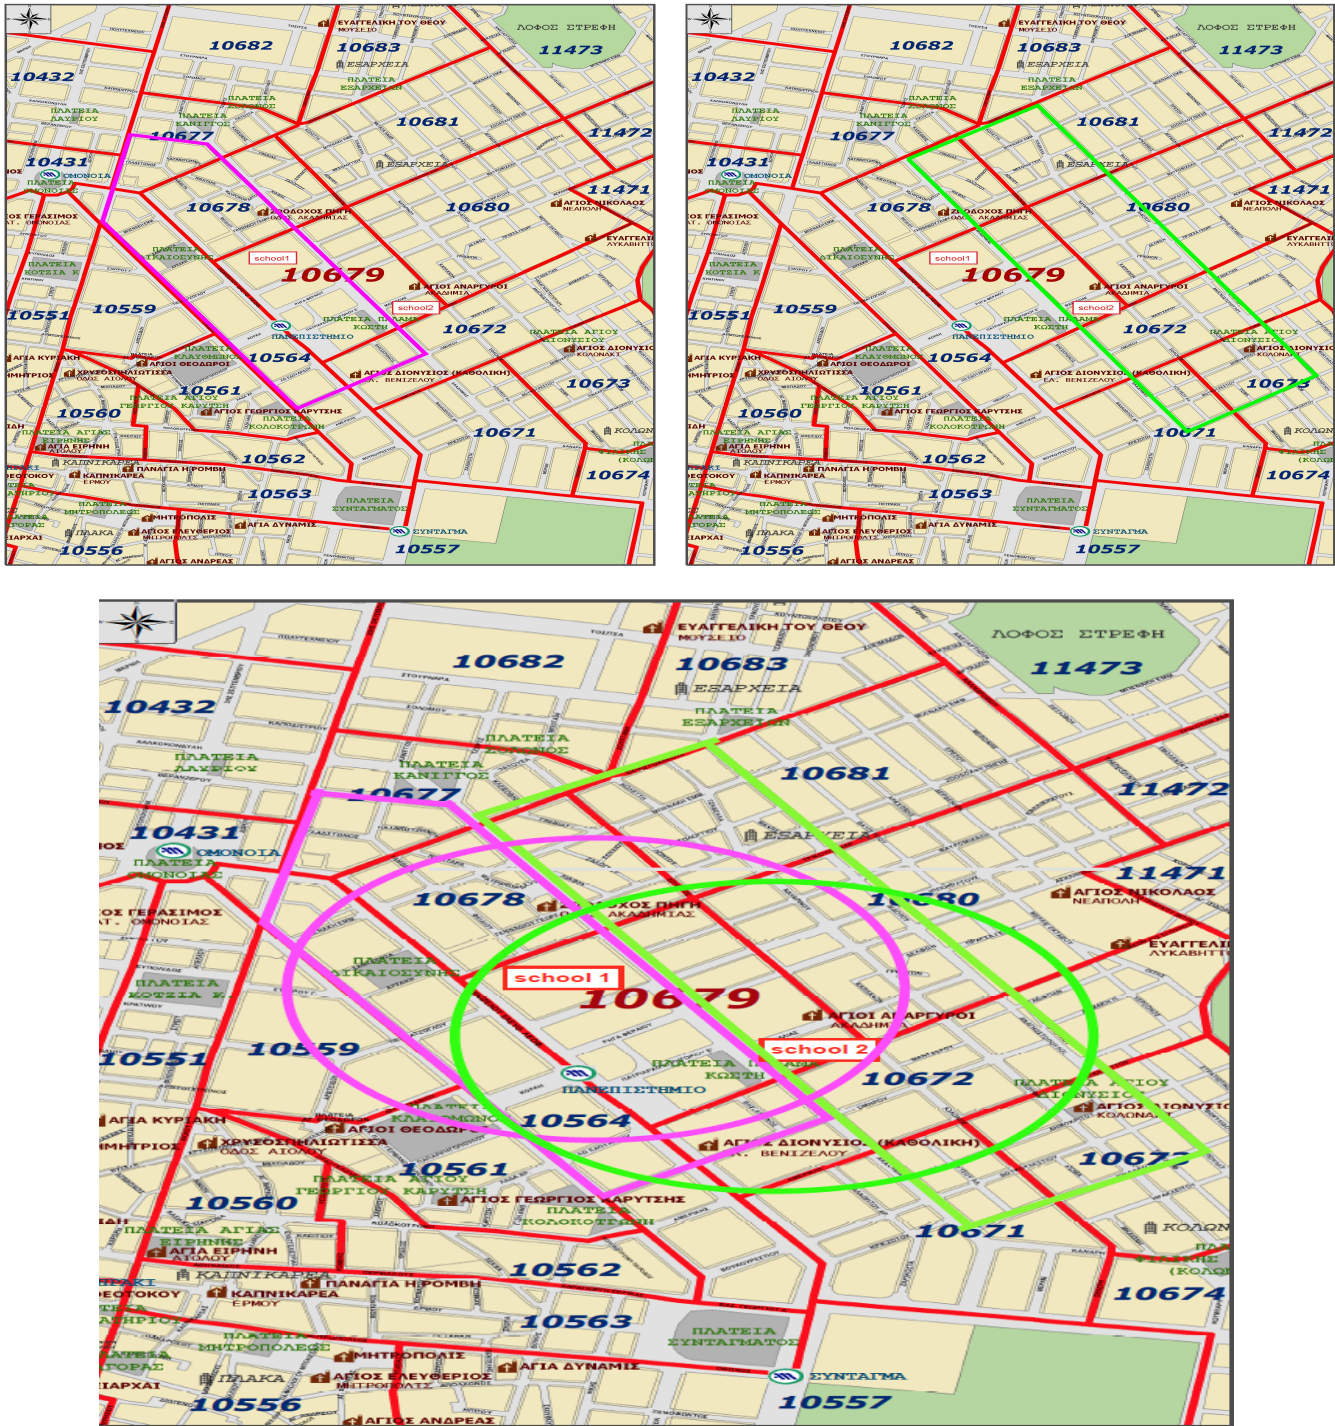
ΕΥΑΓΓΕΛΙΚΗ ΤΟΥ ΘΕΟΥ ΜΟΥΣΕΙΟ
ΛΟΦΟΣ ΣΤΡΕΦΗ
11473
10682
10683
ΕΞΑΡΧΕΙΑ
ΠΛΑΤΕΙΑ ΕΞΑΡΧΕΙΩΝ
10432
ΠΛΑΤΕΙΑ ΛΑΥΡΙΟΥ
ΠΛΑΤΕΙΑ ΚΑΝΙΓΓΟΣ
ΠΛΑΤΕΙΑ ΖΩΝΟΣ
10677
10681
11472
10431
ΟΜΟΝΟΙΑ
ΠΛΑΤΕΙΑ ΟΜΟΝΟΙΑΣ
ΕΞΑΡΧΕΙΑ
11471
ΟΣ ΓΕΡΑΣΙΜΟΣ
10678
ΖΩΟΔΟΧΟΣ ΠΗΓΗ ΑΚΑΔΗΜΙΑΣ
10680
ΑΓΙΟΣ ΝΙΚΟΛΑΟΣ ΝΕΑΠΟΛΗ
ΕΥΑΓΓΕΛΙ ΛΥΚΑΒΗΤΤ
ΠΛΑΤΕΙΑ ΔΙΚΑΙΟΣΥΝΗΣ
school1
10679
ΠΛΑΤΕΙΑ ΚΟΤΖΙΑ
ΑΓΙΟΙ ΑΝΑΡΓΥΡΟΙ ΑΚΑΔΗΜΙΑ
school2
10551
10559
ΠΛΑΤΕΙΑ ΚΩΣΤΗ
ΠΑΝΕΠΙΣΤΗΜΙΟ
10672
ΠΛΑΤΕΙΑ ΑΓΙΟΥ ΔΙΟΝΥΣΙΟΥ
ΑΓΙΟΣ ΔΙΟΝΥΣΙΟΣ ΚΟΛΩΝΑΚΙ
ΑΓΙΑ ΚΥΡΙΑΚΗ
ΠΛΑΤΕΙΑ ΚΛΑΥΘΜΩΝΟΣ
ΑΓΙΟΙ ΘΕΟΔΩΡΟΙ
10564
ΧΡΥΣΟΣΠΗΛΙΩΤΙΣΣΑ ΟΔΟΣ ΑΙΟΛΟΥ
ΑΓΙΟΣ ΔΙΟΝΥΣΙΟΣ (ΚΑΘΟΛΙΚΗ) ΕΛ. ΒΕΝΙΖΕΛΟΥ
10673
10561
10560
ΠΛΑΤΕΙΑ ΑΓΙΟΥ ΓΕΩΡΓΙΟΥ ΚΑΡΥΤΣΗ
ΑΓΙΟΣ ΓΕΩΡΓΙΟΣ ΚΑΡΥΤΣΗΣ
ΠΛΑΤΕΙΑ ΚΟΛΟΚΟΤΡΩΝΗ
10671
ΚΟΛΩΝ
ΠΛΑΤΕΙΑ ΑΓΙΑΣ ΕΙΡΗΝΗΣ
ΑΓΙΑ ΕΙΡΗΝΗ ΑΙΟΛΟΥ
10562
ΚΑΠΝΙΚΑΡΕΑ
ΠΑΝΑΓΙΑ Η ΡΟΜΒΗ
ΚΑΠΝΙΚΑΡΕΑ ΕΡΜΟΥ
10674
10563
ΠΛΑΤΕΙΑ ΜΗΤΡΟΠΟΛΕΩΣ
ΜΗΤΡΟΠΟΛΙΣ
ΠΛΑΤΕΙΑ ΣΥΝΤΑΓΜΑΤΟΣ
ΑΓΙΑ ΔΥΝΑΜΙΣ
ΠΛΑΚΑ
ΑΓΙΟΣ ΕΛΕΥΘΕΡΙΟΣ ΜΗΤΡΟΠΟΛΕΩΣ
ΣΥΝΤΑΓΜΑ
10556
10557
ΑΓΙΟΣ ΑΝΔΡΕΑΣ

school 1
school 2